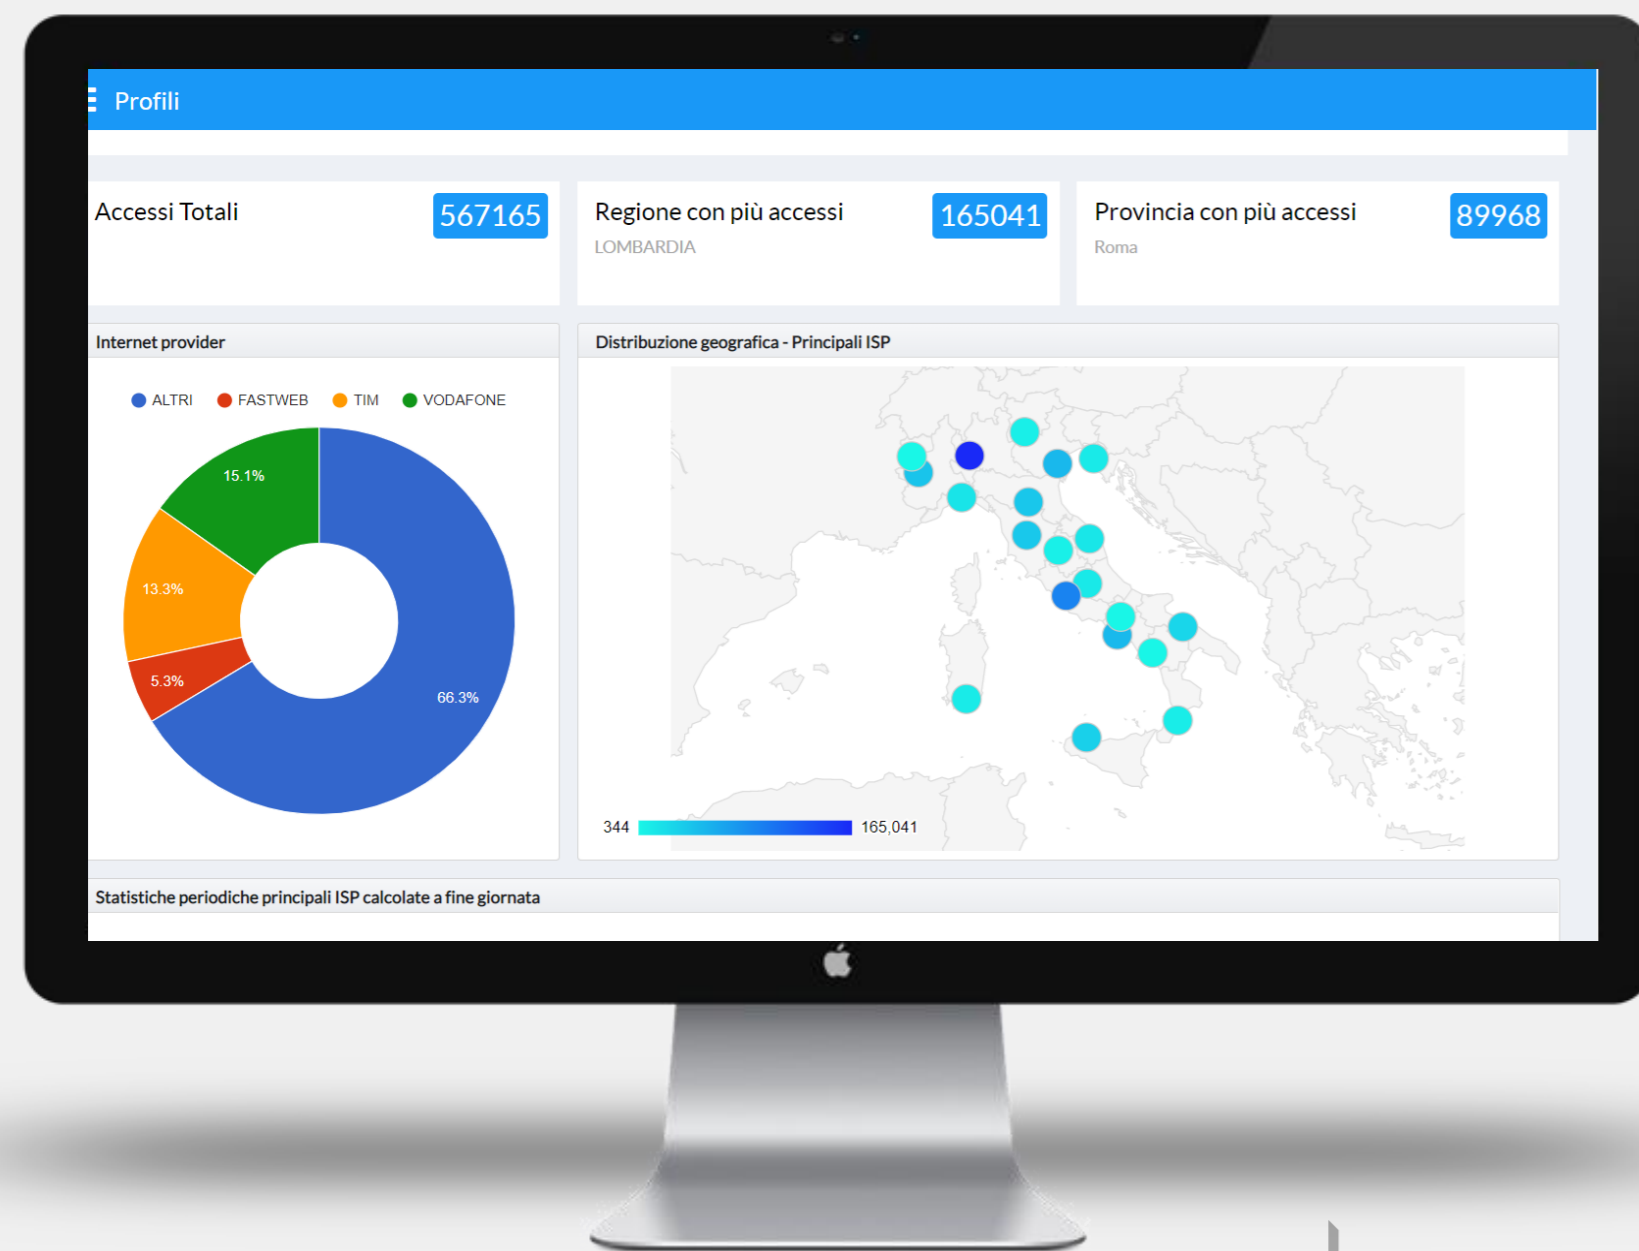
Profili

Accessi Totali 567165

Regione con più accessi 165041
LOMBARDIA

Provincia con più accessi 89968
Roma

Internet provider

ALTRI FASTWEB TIM VODAFONE

15.1%
13.3%
5.3%
66.3%

Distribuzione geografica - Principali ISP

344 165,041

Statistiche periodiche principali ISP calcolate a fine giornata